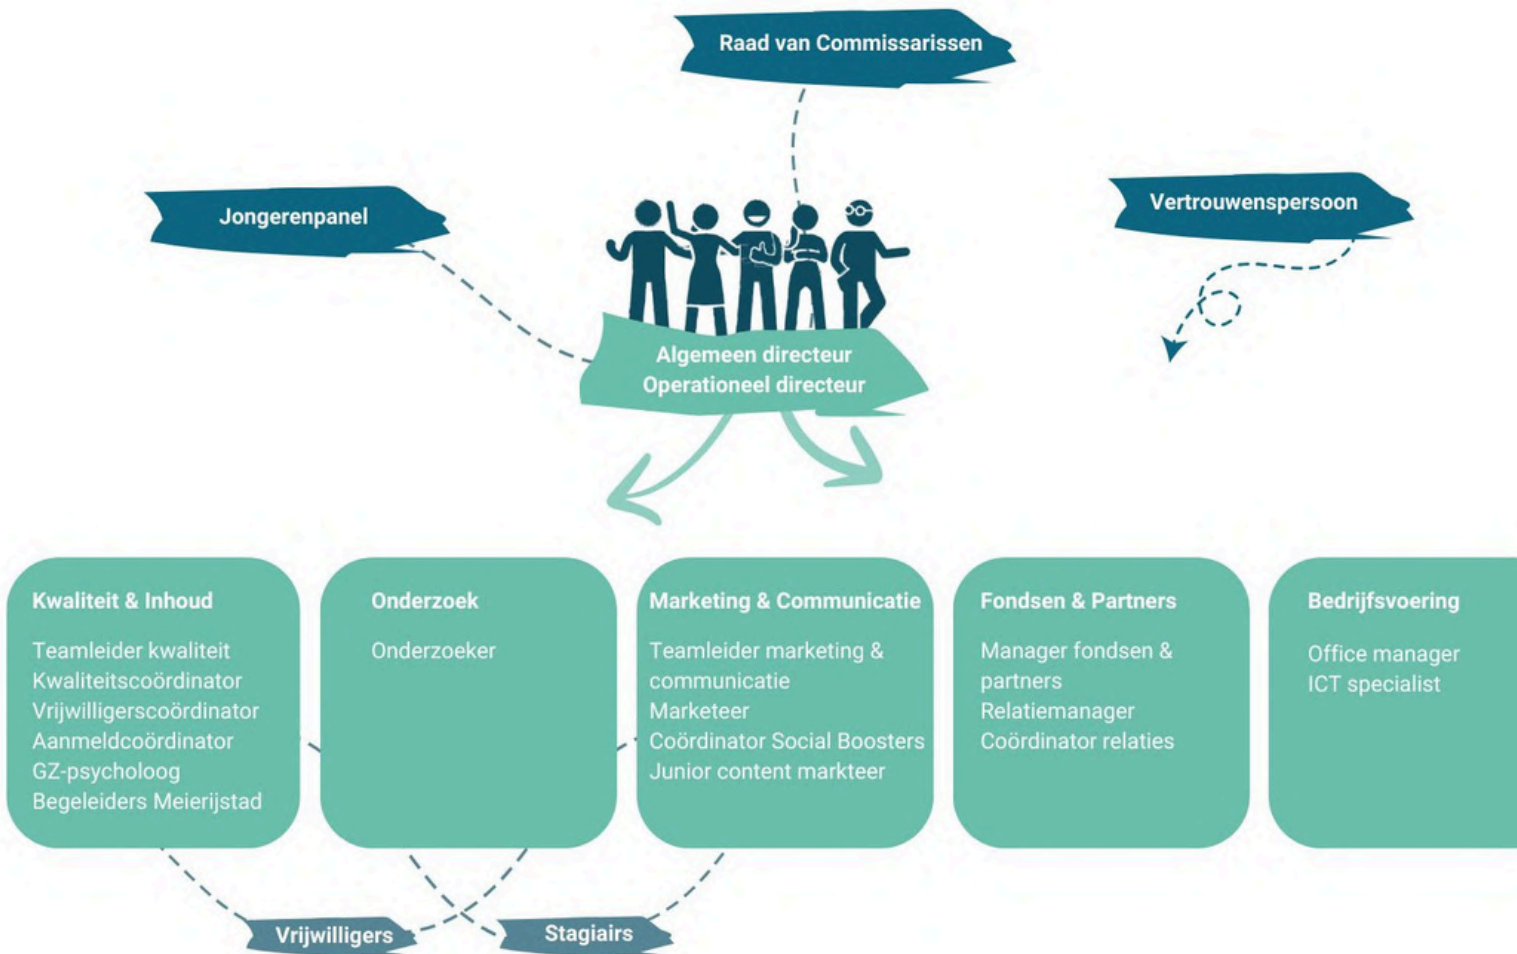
Raad van Commissarissen

Jongerenpanel

Vertrouwenspersoon

Algemeen directeur
Operationeel directeur

Kwaliteit & Inhoud

Teamleider kwaliteit
Kwaliteitscoördinator
Vrijwilligerscoördinator
Aanmeldcoördinator
GZ-psycholoog
Begeleiders Meierijstad

Onderzoek

Onderzoeker

Marketing & Communicatie

Teamleider marketing & communicatie
Marketeer
Coördinator Social Boosters
Junior content markteer

Fondsen & Partners

Manager fondsen & partners
Relatiemanager
Coördinator relaties

Bedrijfsvoering

Office manager
ICT specialist

Vrijwilligers

Stagiairs